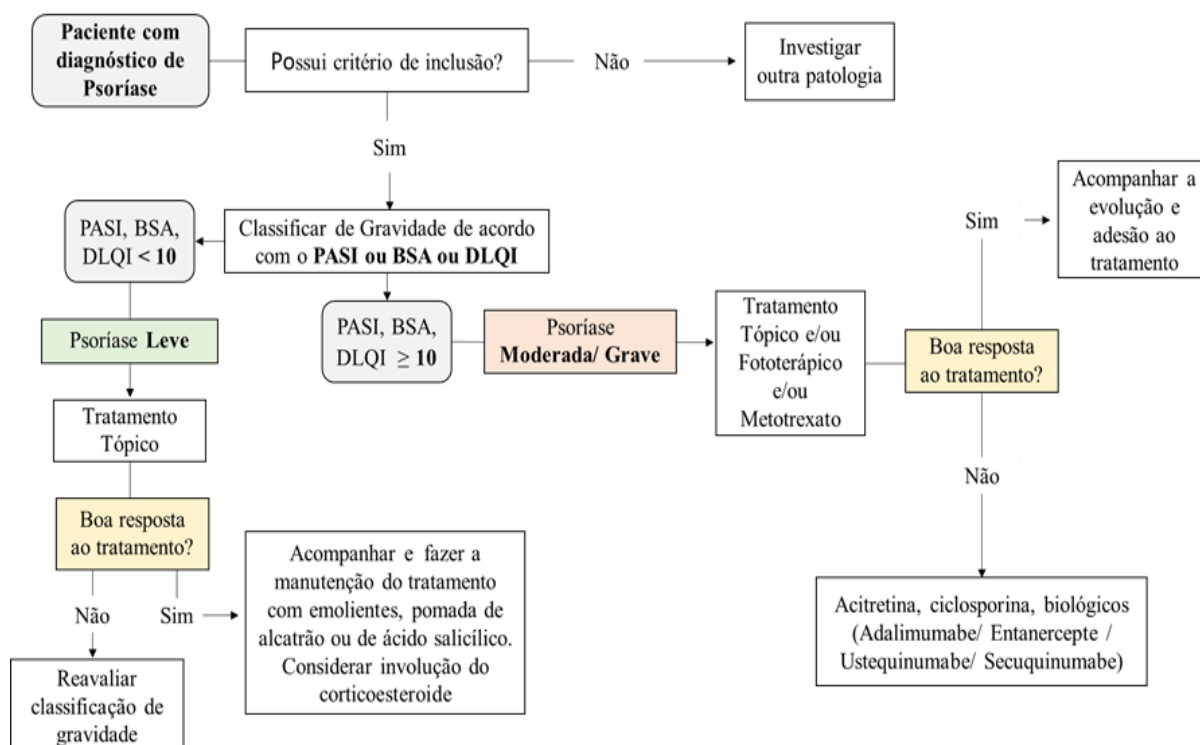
Paciente com diagnóstico de Psoríase

Possui critério de inclusão?

Não

Investigar outra patologia

Sim

Classificar de Gravidade de acordo com o PASI ou BSA ou DLQI

PASI, BSA, DLQI < 10

Psoríase Leve

Tratamento Tópico

Boa resposta ao tratamento?

Não

Reavaliar classificação de gravidade

Sim

Acompanhar e fazer a manutenção do tratamento com emolientes, pomada de alcatrão ou de ácido salicílico. Considerar involução do corticoesteroide

PASI, BSA, DLQI $\geq$ 10

Psoríase Moderada/ Grave

Tratamento Tópico e/ou Fototerápico e/ou Metotrexato

Boa resposta ao tratamento?

Sim

Acompanhar a evolução e adesão ao tratamento

Não

Acitretina, ciclosporina, biológicos (Adalimumabe/ Entanercepte / Ustequinumabe/ Secuquinumabe)